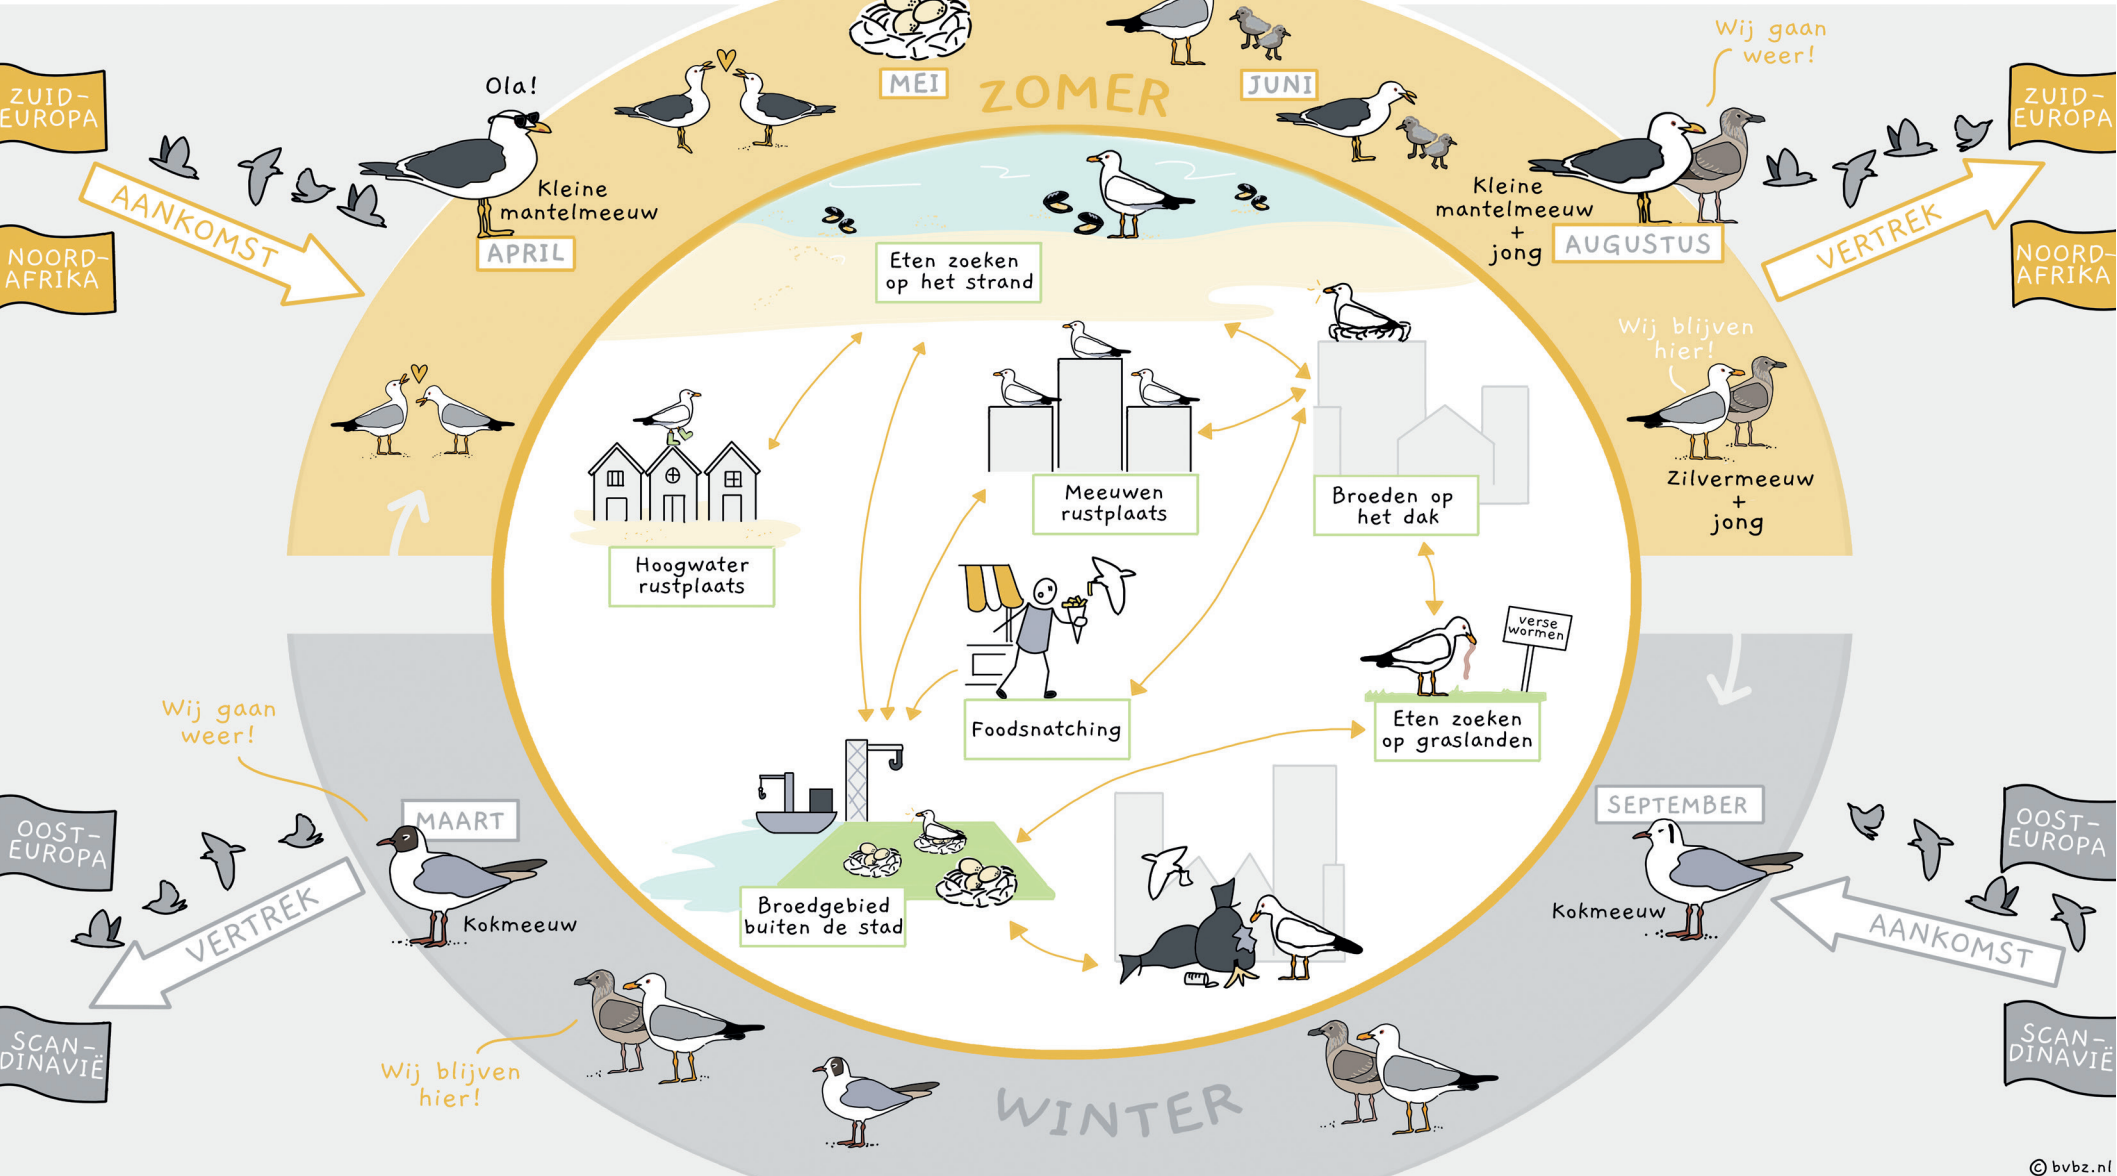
ZUID-EUROPA

NOORD-AFRIKA

AANKOMST

Ola!

Kleine mantelmeeuw

APRIL

MEI

ZOMER

JUNI

Wij gaan weer!

ZUID-EUROPA

Kleine mantelmeeuw + jong

AUGUSTUS

VERTREK

NOORD-AFRIKA

Eten zoeken op het strand

Meeuwen rustplaats

Broeden op het dak

Wij blijven hier!

Zilvermeeuw + jong

Hoogwater rustplaats

Foodsnatching

verse wormen

Eten zoeken op graslanden

Wij gaan weer!

MAART

OOST-EUROPA

VERTREK

Kokmeeuw

SCAN-DINAVIË

Broedgebied buiten de stad

SEPTEMBER

OOST-EUROPA

Kokmeeuw

AANKOMST

SCAN-DINAVIË

Wij blijven hier!

WINTER

© bvbz.nl